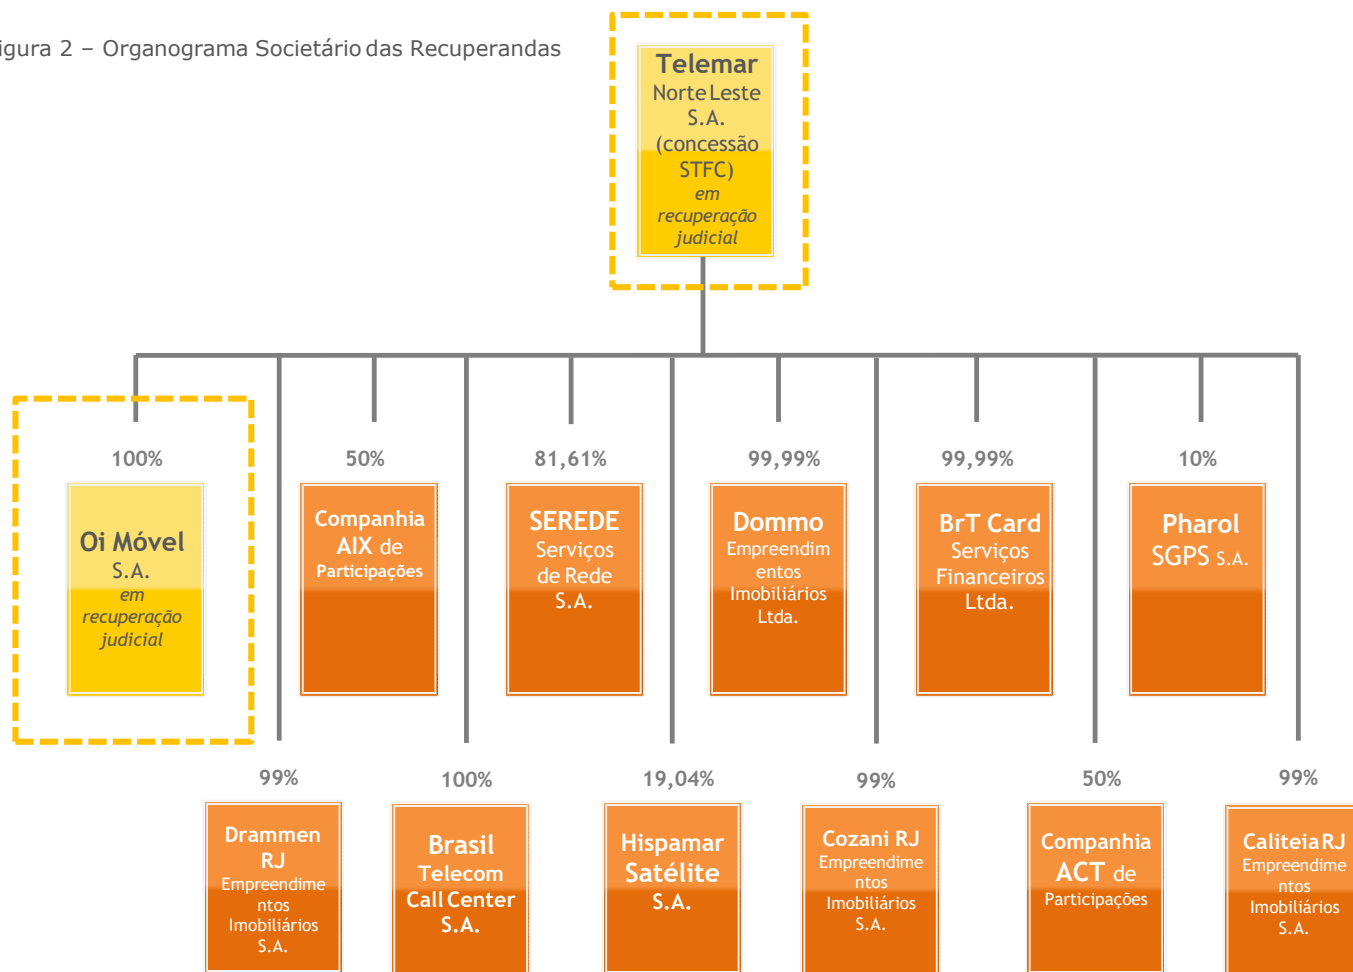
igura 2 – Organograma Societário das Recuperandas

Telemar Norte Leste S.A. (concessão STFC) em recuperação judicial

100%
Oi Móvel S.A. em recuperação judicial

50%
Companhia AIX de Participações

81,61%
SEREDE Serviços de Rede S.A.

99,99%
Dommo Empreendimentos Imobiliários Ltda.

99,99%
BrT Card Serviços Financeiros Ltda.

10%
Pharol SGPS S.A.

99%
Drammen RJ Empreendimentos Imobiliários S.A.

100%
Brasil Telecom Call Center S.A.

19,04%
Hispamar Satélite S.A.

99%
Cozani RJ Empreendimentos Imobiliários S.A.

50%
Companhia ACT de Participações

99%
Caliteia RJ Empreendimentos Imobiliários S.A.